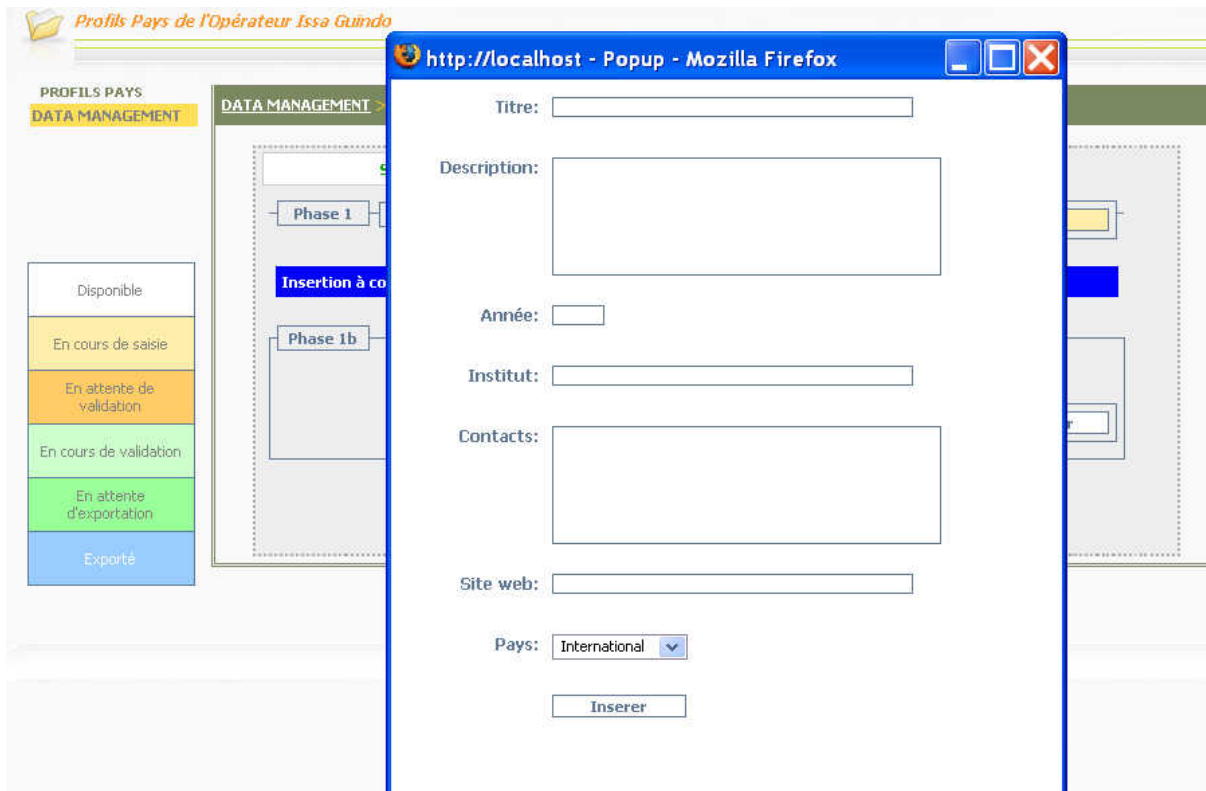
Profils Pays de l'Opérateur Issa Guindo

PROFILS PAYS
DATA MANAGEMENT

DATA MANAGEMENT >

S

Phase 1

Insertion à co

Phase 1b

r

Disponible
En cours de saisie
En attente de validation
En cours de validation
En attente d'exportation
Exporté

http://localhost - Popup - Mozilla Firefox

Titre:

Description:

Année:

Institut:

Contacts:

Site web:

Pays: International

Inserer